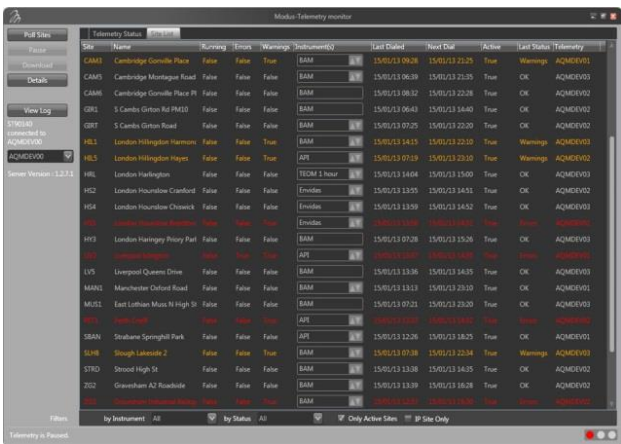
Modus-Telemetry monitor

Poll Sites
Pause
Download
Details

View Log
STP0140 connected to AQMDEV00
AQMDEV00
Server Version : 1.2.7.1

Telemetry Status | Site List

| Site | Name | Running | Errors | Warnings | Instrument(s) | Last Dialed | Next Dial | Active | Last Status | Telemetry |
|---|---|---|---|---|---|---|---|---|---|---|
| CAM3 | Cambridge Gonville Place | False | False | True | BAM | 15/01/13 09:28 | 15/01/13 21:25 | True | Warnings | AQMDEV01 |
| CAM5 | Cambridge Montague Road | False | False | False | BAM | 15/01/13 06:39 | 15/01/13 21:25 | True | OK | AQMDEV01 |
| CAM6 | Cambridge Gonville Place Pl | False | False | False | BAM | 15/01/13 08:32 | 15/01/13 22:28 | True | OK | AQMDEV02 |
| GIR1 | S Cambs Girton Rd PM10 | False | False | False | BAM | 15/01/13 06:43 | 15/01/13 14:40 | True | OK | AQMDEV02 |
| GIRT | S Cambs Girton Road | False | False | False | BAM | 15/01/13 07:25 | 15/01/13 22:20 | True | OK | AQMDEV02 |
| HIL1 | London Hillingdon Harmons | False | False | True | BAM | 15/01/13 14:15 | 15/01/13 22:10 | True | Warnings | AQMDEV01 |
| HIL5 | London Hillingdon Hayes | False | False | True | API | 15/01/13 07:19 | 15/01/13 23:10 | True | Warnings | AQMDEV02 |
| HRL | London Harlington | False | False | False | TEOM 1 hour | 15/01/13 14:04 | 15/01/13 15:00 | True | OK | AQMDEV01 |
| HS2 | London Hounslow Cranford | False | False | False | Envidas | 15/01/13 13:55 | 15/01/13 14:51 | True | OK | AQMDEV02 |
| HS4 | London Hounslow Chiswick | False | False | False | Envidas | 15/01/13 13:59 | 15/01/13 14:52 | True | OK | AQMDEV02 |
| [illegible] | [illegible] | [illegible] | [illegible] | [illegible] | Envidas | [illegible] | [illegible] | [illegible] | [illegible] | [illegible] |
| HY3 | London Haringey Priory Parl | False | False | False | BAM | 15/01/13 07:28 | 15/01/13 15:26 | True | OK | AQMDEV03 |
| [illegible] | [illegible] | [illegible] | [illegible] | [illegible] | API | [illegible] | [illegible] | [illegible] | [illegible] | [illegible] |
| LV5 | Liverpool Queens Drive | False | False | False | BAM | 15/01/13 13:36 | 15/01/13 14:35 | True | OK | AQMDEV03 |
| MAN1 | Manchester Oxford Road | False | False | False | BAM | 15/01/13 13:13 | 15/01/13 23:10 | True | OK | AQMDEV01 |
| MUS1 | East Lothian Muss N High St | False | False | False | BAM | 15/01/13 07:21 | 15/01/13 23:20 | True | OK | AQMDEV02 |
| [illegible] | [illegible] | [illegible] | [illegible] | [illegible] | API | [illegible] | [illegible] | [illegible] | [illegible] | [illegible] |
| SBAN | Strabane Springhill Park | False | False | False | API | 15/01/13 12:26 | 15/01/13 18:25 | True | OK | AQMDEV01 |
| SLH8 | Slough Lakeside 2 | False | False | True | BAM | 15/01/13 07:38 | 15/01/13 22:34 | True | Warnings | AQMDEV02 |
| STRD | Strood High St | False | False | False | BAM | 15/01/13 13:38 | 15/01/13 14:35 | True | OK | AQMDEV02 |
| ZG2 | Gravesham A2 Roadside | False | False | False | BAM | 15/01/13 13:39 | 15/01/13 16:28 | True | OK | AQMDEV02 |
| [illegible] | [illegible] | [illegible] | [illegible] | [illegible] | BAM | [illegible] | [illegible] | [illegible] | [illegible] | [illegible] |

Filters: by Instrument All | by Status All | Only Active Sites | IP Site Only

Telemetry is Paused.